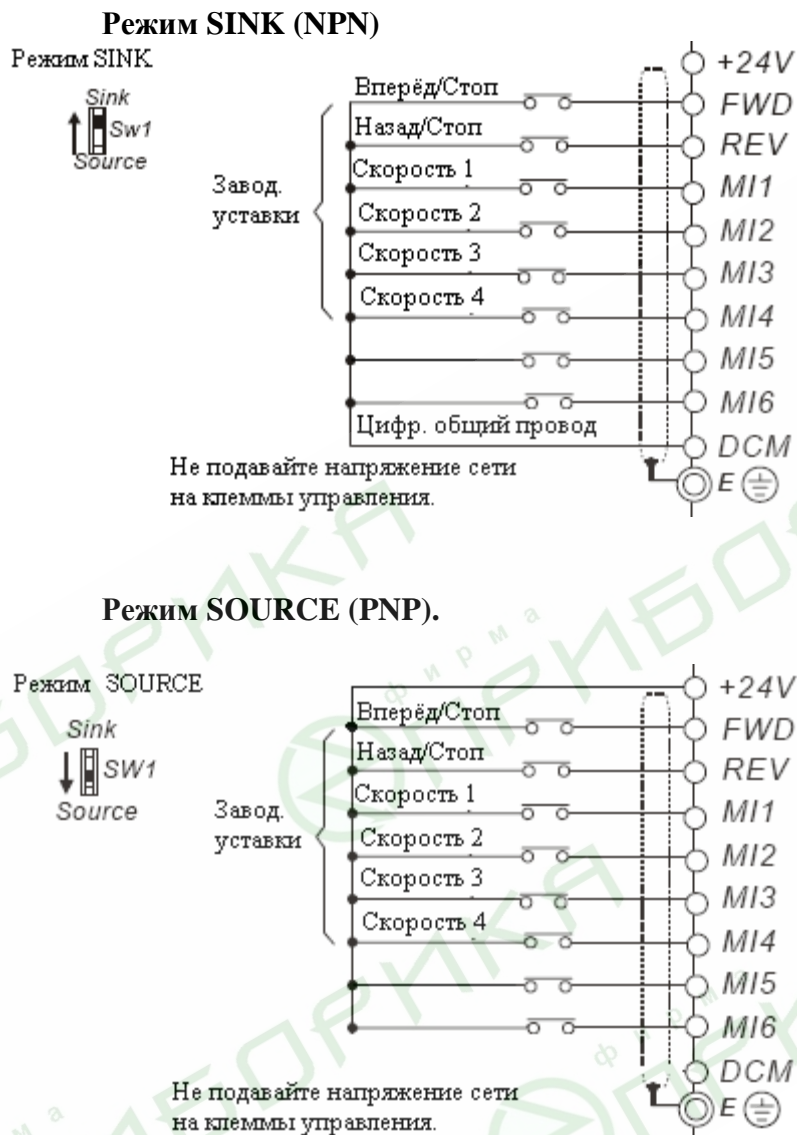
**Режим SINK (NPN)**

Режим SINK

Sink
Sw1
Source

Завод. уставки

Вперёд/Стоп
Назад/Стоп
Скорость 1
Скорость 2
Скорость 3
Скорость 4
Цифр. общий провод

+24V
FWD
REV
MI1
MI2
MI3
MI4
MI5
MI6
DCM
E

Не подавайте напряжение сети на клеммы управления.

**Режим SOURCE (PNP).**

Режим SOURCE

Sink
SW1
Source

Завод. уставки

Вперёд/Стоп
Назад/Стоп
Скорость 1
Скорость 2
Скорость 3
Скорость 4

+24V
FWD
REV
MI1
MI2
MI3
MI4
MI5
MI6
DCM
E

Не подавайте напряжение сети на клеммы управления.